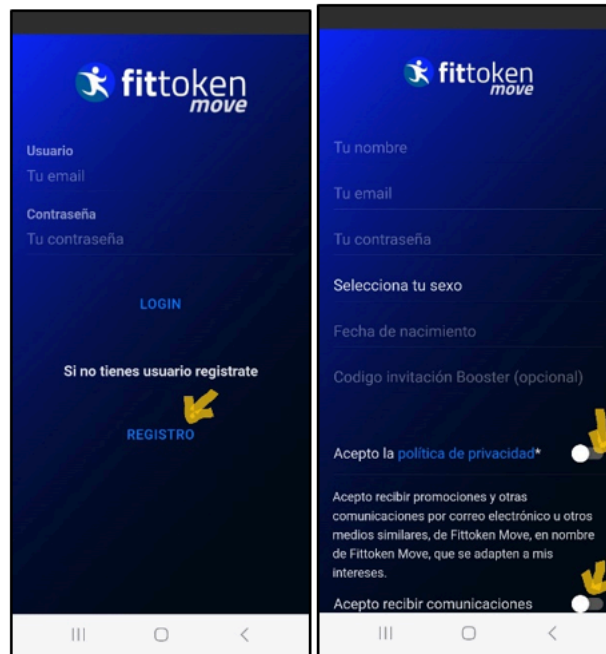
fittoken move

Usuario
Tu email

Contraseña
Tu contraseña

LOGIN

Si no tienes usuario registrate

REGISTRO

fittoken move

Tu nombre

Tu email

Tu contraseña

Selecciona tu sexo

Fecha de nacimiento

Codigo invitación Booster (opcional)

Acepto la política de privacidad*

Acepto recibir promociones y otras comunicaciones por correo electrónico u otros medios similares, de Fittoken Move, en nombre de Fittoken Move, que se adapten a mis intereses.

Acepto recibir comunicaciones